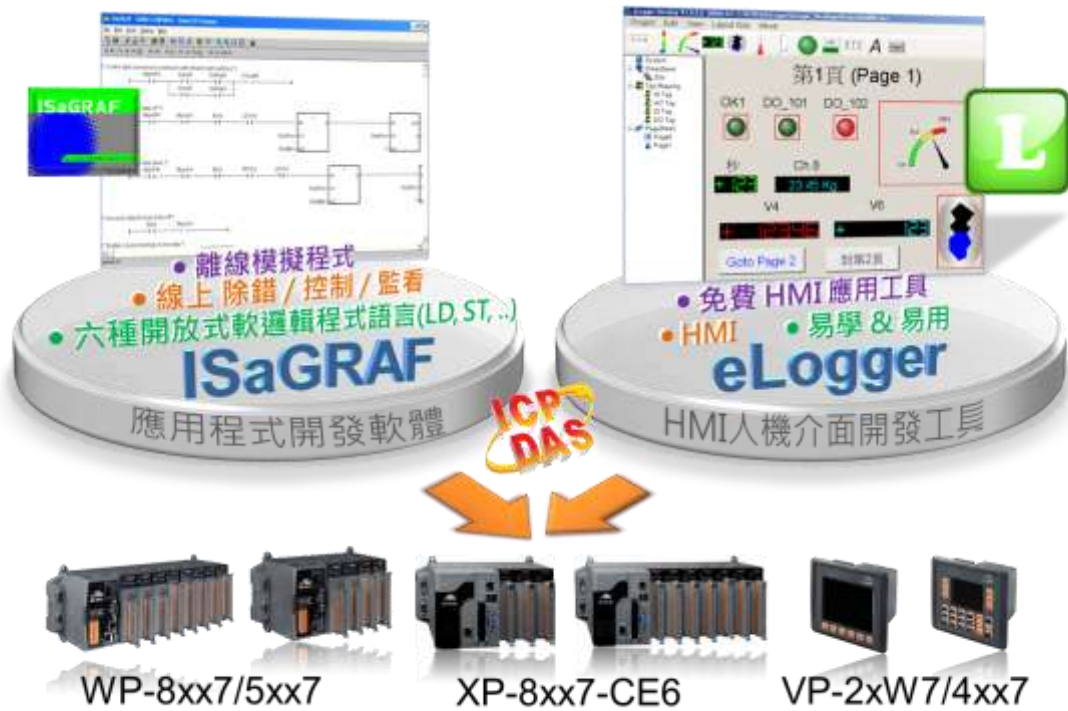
ISaGRAF

第1頁 (Page 1)

DO_101

DO_102

Ch.8

V4

V6

Goto Page 2

到第2頁

L

• 離線模擬程式
• 線上 除錯 / 控制 / 監看
• 六種開放式軟邏輯程式語言(LD, ST, ..)

ISaGRAF

應用程式開發軟體

• 免費 HMI 應用工具
• HMI • 易學 & 易用

eLogger

HMI人機介面開發工具

ICP DAS

WP-8xx7/5xx7

XP-8xx7-CE6

VP-2xW7/4xx7